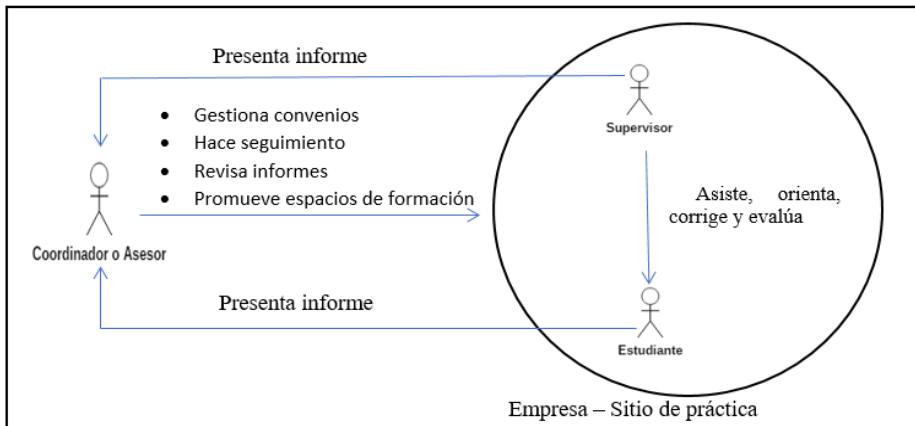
Presenta informe

- Gestiona convenios
- Hace seguimiento
- Revisa informes
- Promueve espacios de formación

Coordinador o Asesor

Supervisor

Asiste, orienta, corrige y evalúa

Estudiante

Presenta informe

Empresa – Sitio de práctica